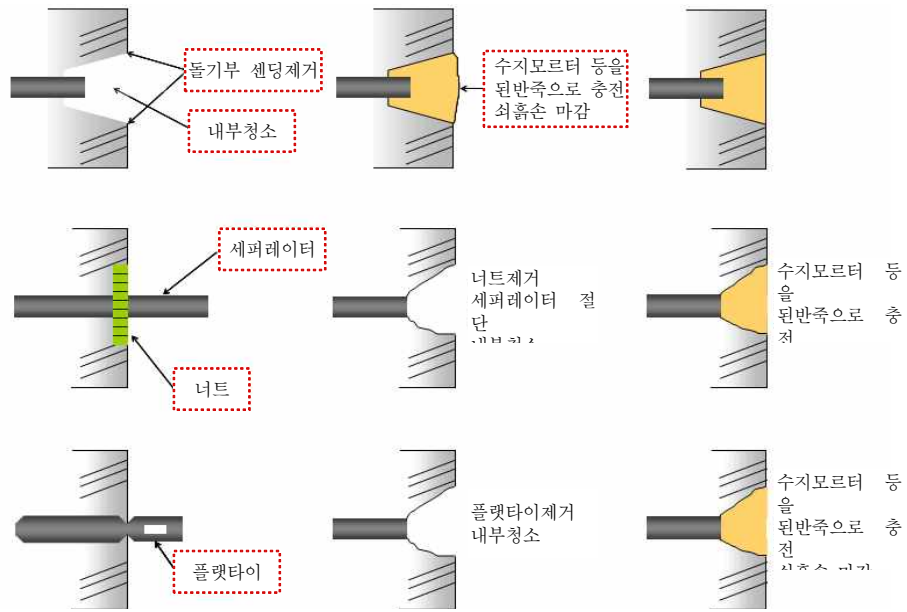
돌기부 샌딩제거

내부청소

수지모르터 등을 된반죽으로 충전 쇠흙손 마감

세퍼레이터

너트

너트제거 세퍼레이터 절단 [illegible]

수지모르터 등을 된반죽으로 충전 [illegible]

플랫타이

플랫타이제거 내부청소

수지모르터 등을 된반죽으로 충전 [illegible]